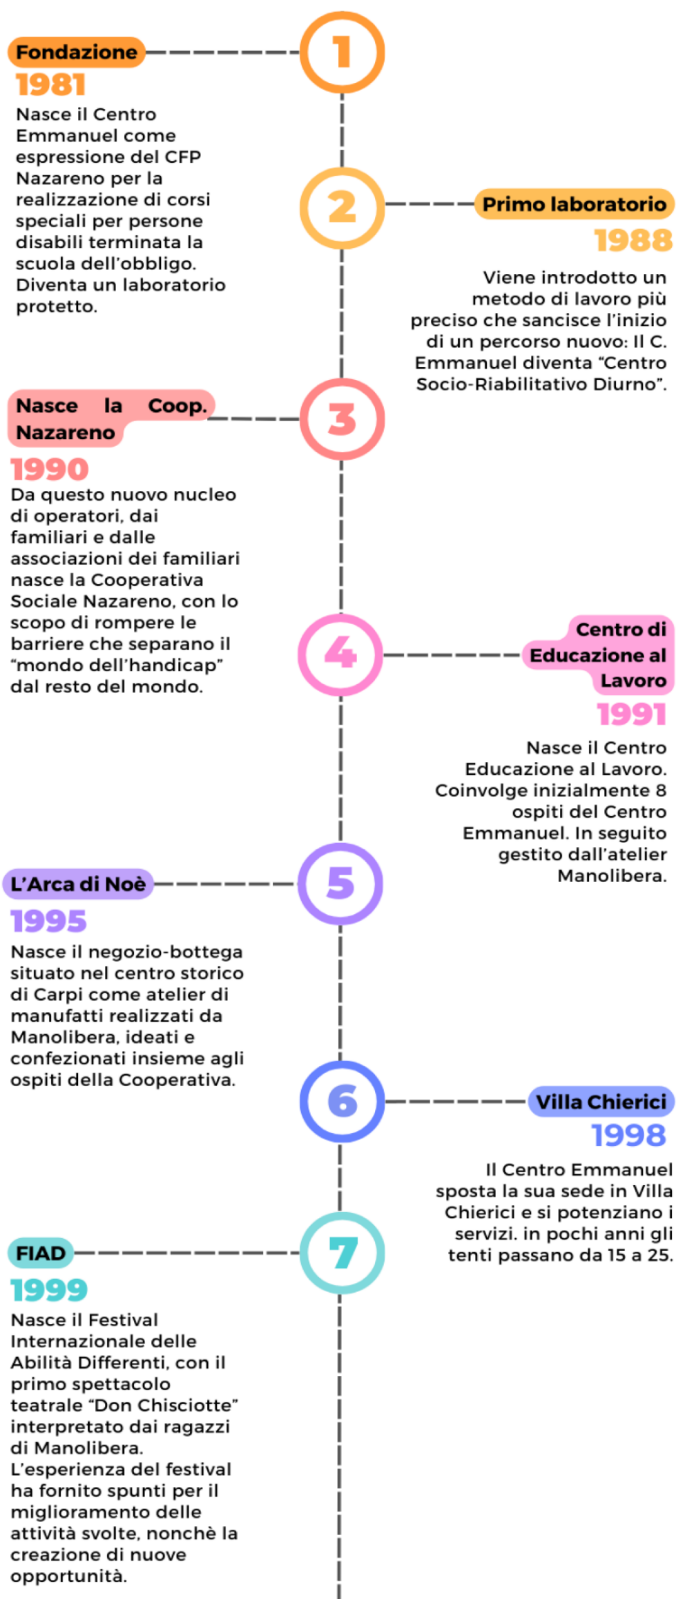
Fondazione
1981
Nasce il Centro Emmanuel come espressione del CFP Nazareno per la realizzazione di corsi speciali per persone disabili terminata la scuola dell'obbligo. Diventa un laboratorio protetto.

1

2

Primo laboratorio
1988
Viene introdotto un metodo di lavoro più preciso che sancisce l'inizio di un percorso nuovo: Il C. Emmanuel diventa "Centro Socio-Riabilitativo Diurno".

Nasce la Coop. Nazareno
1990
Da questo nuovo nucleo di operatori, dai familiari e dalle associazioni dei familiari nasce la Cooperativa Sociale Nazareno, con lo scopo di rompere le barriere che separano il "mondo dell'handicap" dal resto del mondo.

3

4

Centro di Educazione al Lavoro
1991
Nasce il Centro Educazione al Lavoro. Coinvolge inizialmente 8 ospiti del Centro Emmanuel. In seguito gestito dall'atelier Manolibera.

L'Arca di Noè
1995
Nasce il negozio-bottega situato nel centro storico di Carpi come atelier di manufatti realizzati da Manolibera, ideati e confezionati insieme agli ospiti della Cooperativa.

5

6

Villa Chierici
1998
Il Centro Emmanuel sposta la sua sede in Villa Chierici e si potenziano i servizi. in pochi anni gli tenti passano da 15 a 25.

FIAD
1999
Nasce il Festival Internazionale delle Abilità Differenti, con il primo spettacolo teatrale "Don Chisciotte" interpretato dai ragazzi di Manolibera. L'esperienza del festival ha fornito spunti per il miglioramento delle attività svolte, nonchè la creazione di nuove opportunità.

7